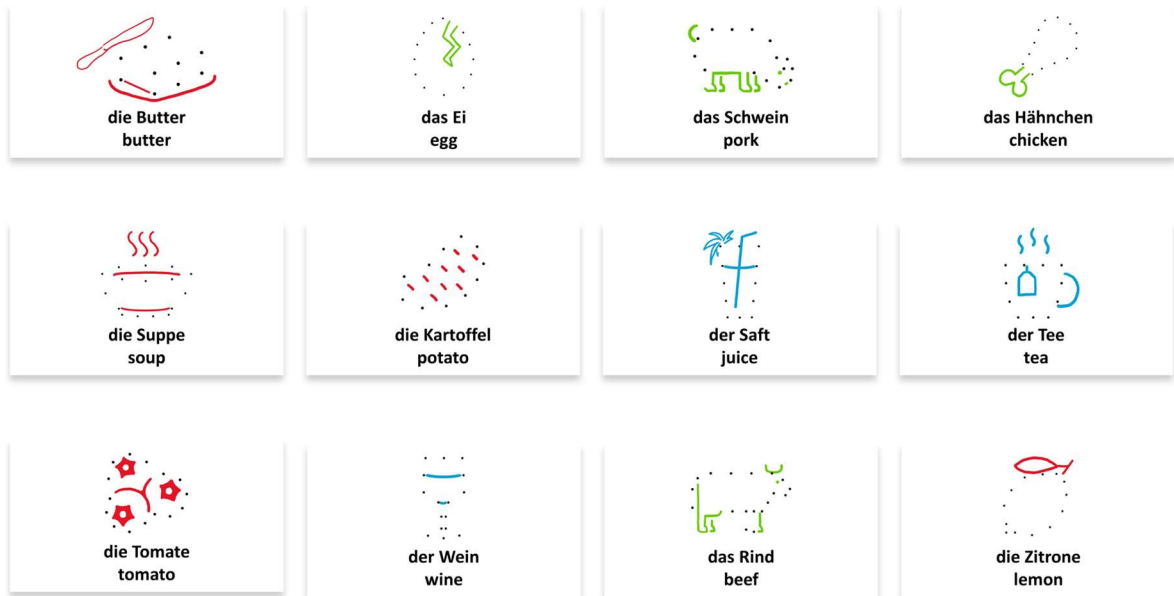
die Butter
butter

das Ei
egg

das Schwein
pork

das Hähnchen
chicken

die Suppe
soup

die Kartoffel
potato

der Saft
juice

der Tee
tea

die Tomate
tomato

der Wein
wine

das Rind
beef

die Zitrone
lemon